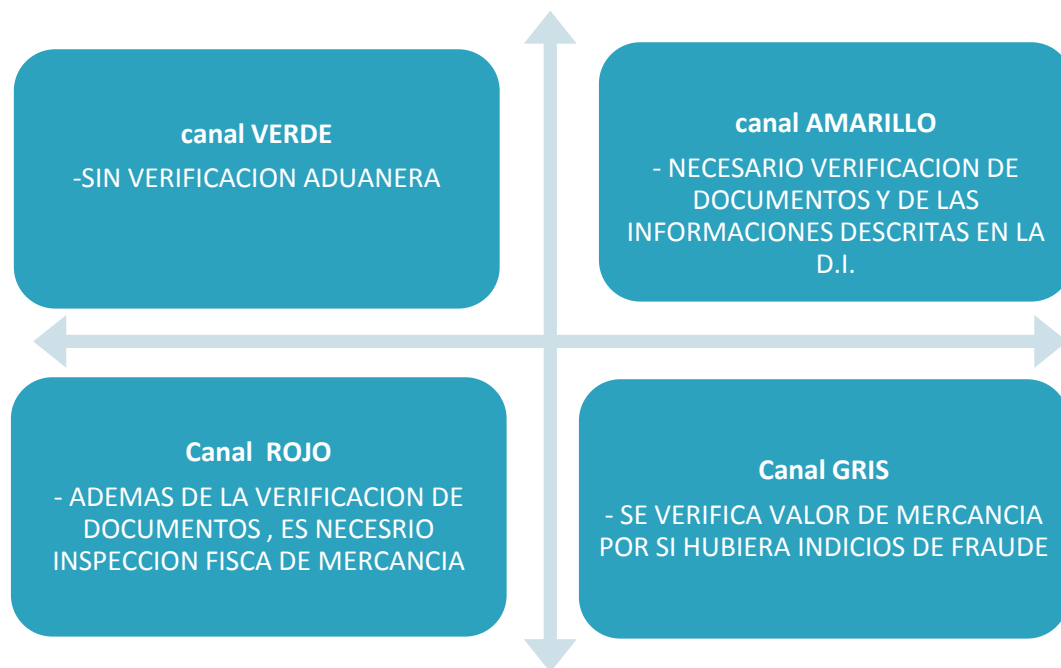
canal VERDE
-SIN VERIFICACION ADUANERA

canal AMARILLO
- NECESARIO VERIFICACION DE DOCUMENTOS Y DE LAS INFORMACIONES DESCRITAS EN LA D.I.

Canal ROJO
- ADEMAS DE LA VERIFICACION DE DOCUMENTOS , ES NECESRIO INSPECCION FISCA DE MERCANCIA

Canal GRIS
- SE VERIFICA VALOR DE MERCANCIA POR SI HUBIERA INDICIOS DE FRAUDE